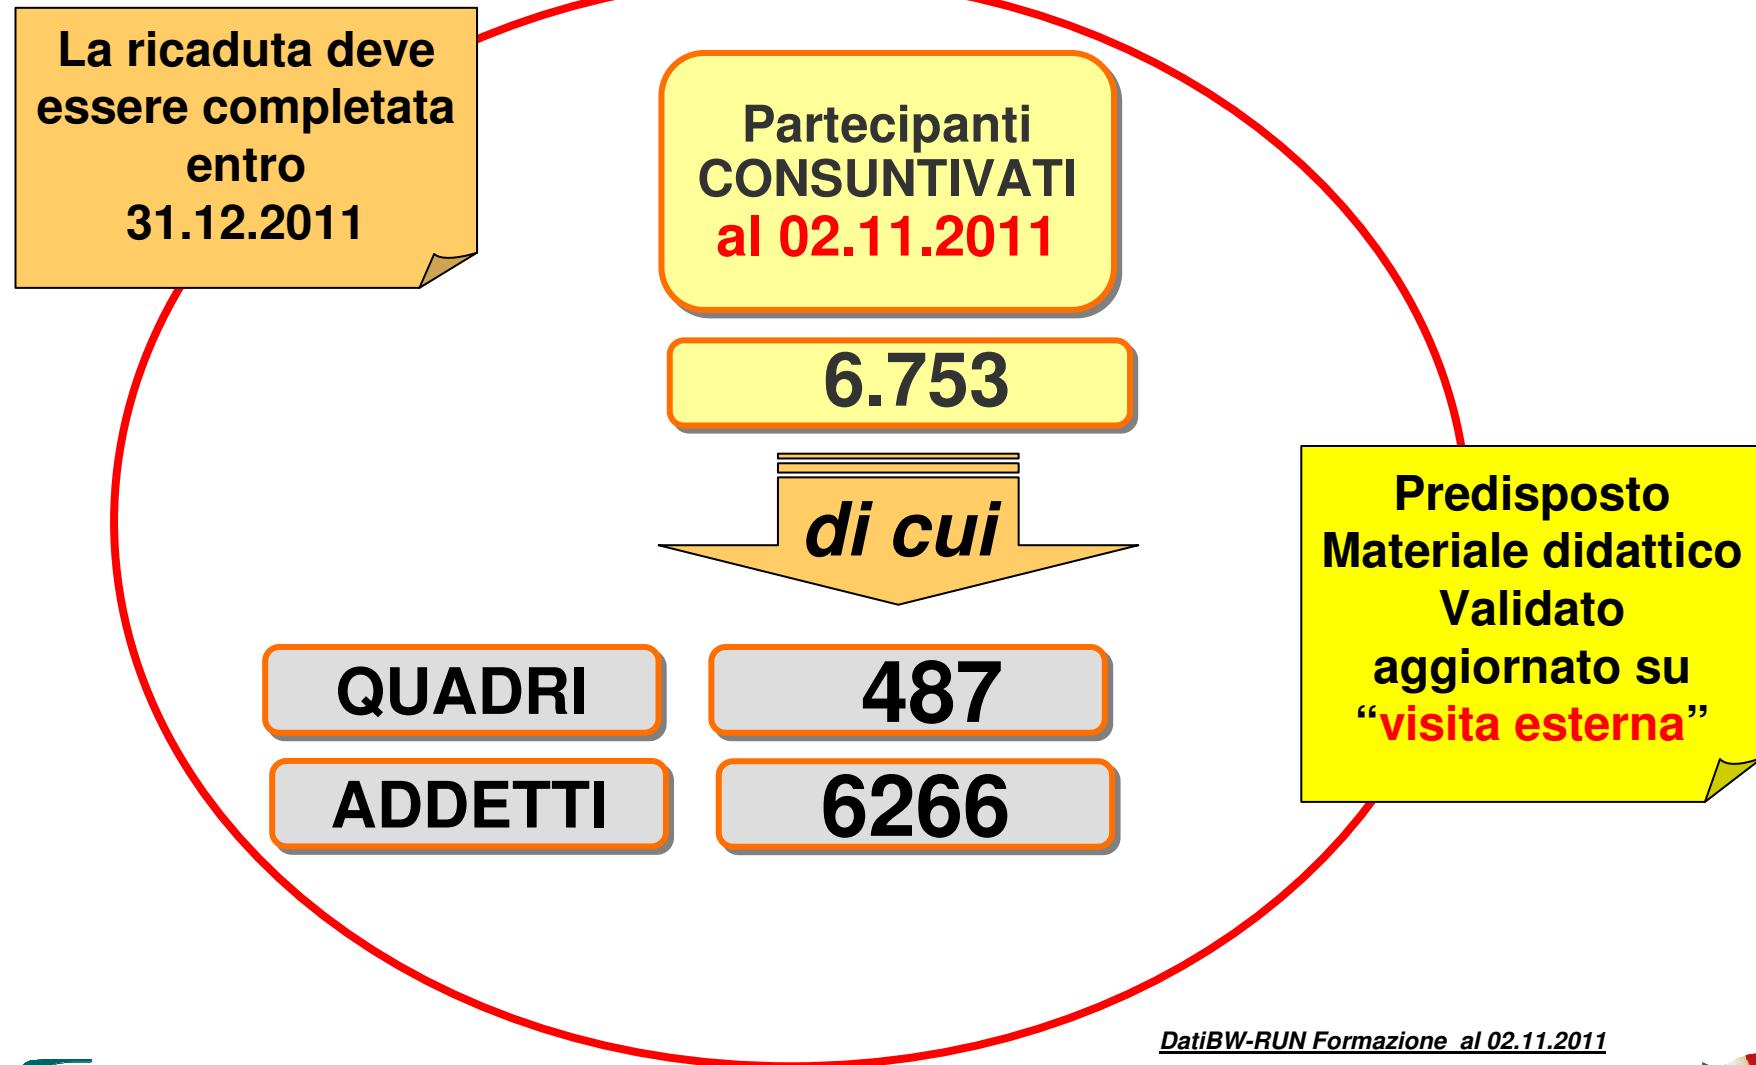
La ricaduta deve essere completata entro 31.12.2011

Partecipanti CONSUNTIVATI al 02.11.2011

6.753

di cui

| QUADRI | 487 |
|---|---|
| ADDETTI | 6266 |

Predisposto Materiale didattico Validato aggiornato su "visita esterna"

DatiBW-RUN Formazione al 02.11.2011